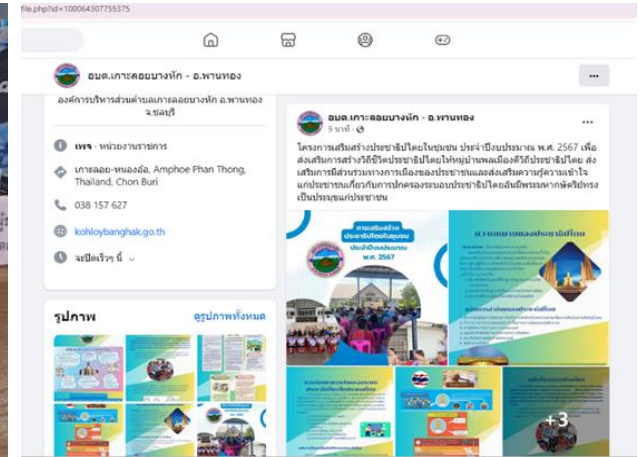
file.php?id=100064307755375

อบต.เกาะลอยบางหัก - อ.พานทอง

องค์การบริหารส่วนตำบลเกาะลอยบางหัก อ.พานทอง จ.ชลบุรี

เพจ · หน่วยงานราชการ

เกาะลอย-หนองอีล, Amphoe Phan Thong, Thailand, Chon Buri

038 157 627

kohloybanghak.go.th

จะปิดเร็วๆ นี้

รูปภาพ

ดูรูปภาพทั้งหมด

อบต.เกาะลอยบางหัก - อ.พานทอง
9 นาที ·

โครงการเสริมสร้างประชาธิปไตยในชุมชน ประจำปีงบประมาณ พ.ศ. 2567 เพื่อส่งเสริมการสร้างวิถีชีวิตประชาธิปไตยให้หมู่บ้านพลเมืองดีวิถีประชาธิปไตย ส่งเสริมการมีส่วนร่วมทางการเมืองของประชาชนและส่งเสริมความรู้ความเข้าใจแก่ประชาชนเกี่ยวกับการปกครองระบอบประชาธิปไตยอันมีพระมหากษัตริย์ทรงเป็นประมุขแก่ประชาชน

การเสริมสร้างประชาธิปไตยในชุมชน ประจำปีงบประมาณ พ.ศ. 2567

ความหมายของประชาธิปไตย

+3